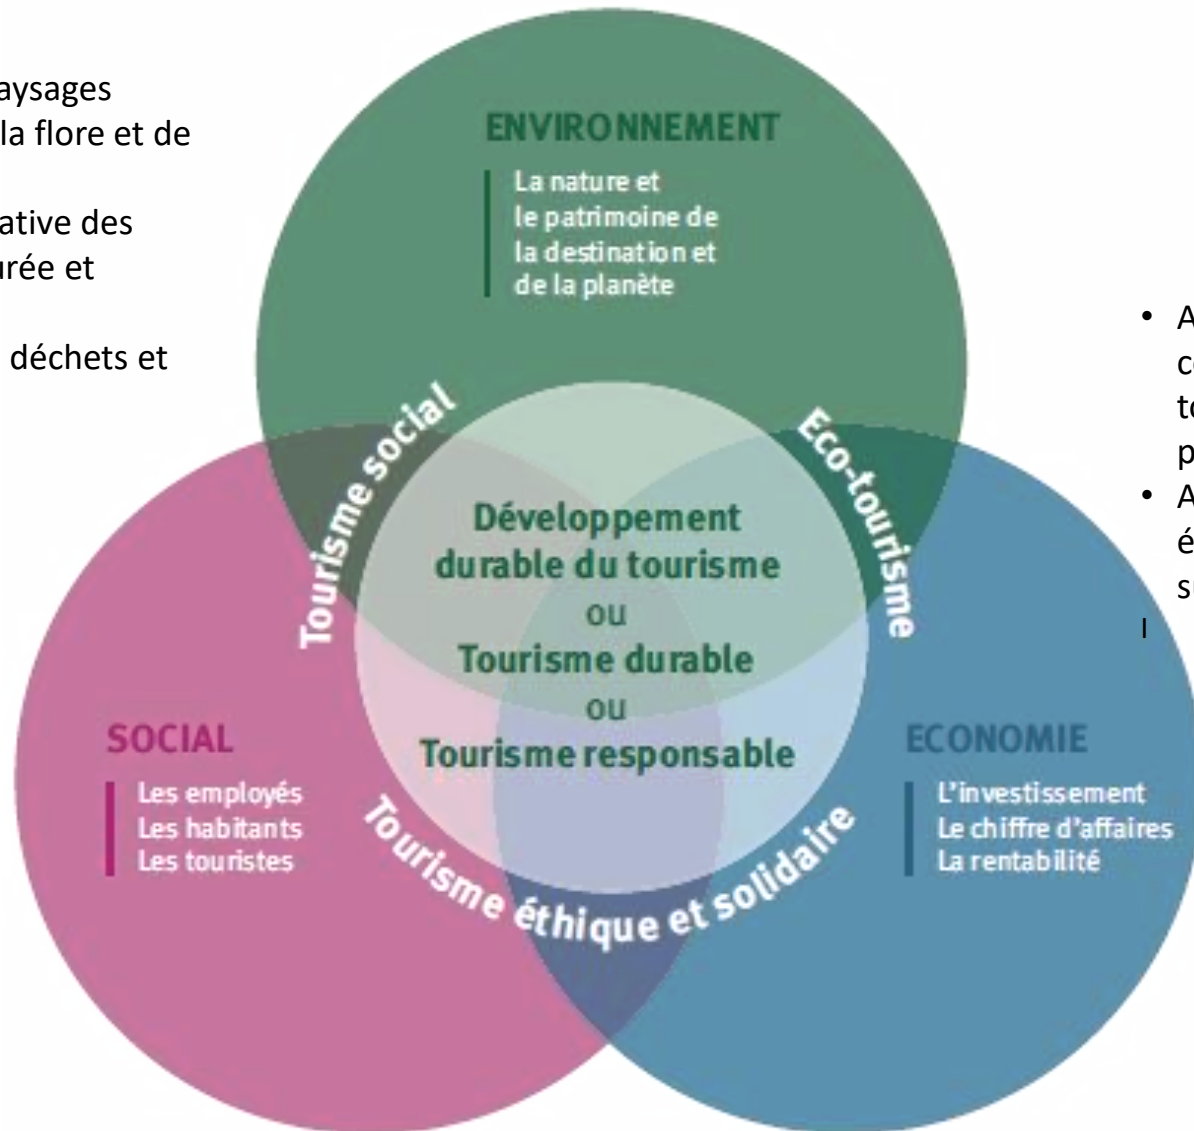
aysages
la flore et de

ative des
urée et

déchets et

ENVIRONNEMENT

La nature et le patrimoine de la destination et de la planète

Tourisme social

Eco-tourisme

Développement durable du tourisme
ou
Tourisme durable
ou
Tourisme responsable

SOCIAL

Les employés
Les habitants
Les touristes

ECONOMIE

L'investissement
Le chiffre d'affaires
La rentabilité

Tourisme éthique et solidaire

• A
c
t
p
• A
é
s
I